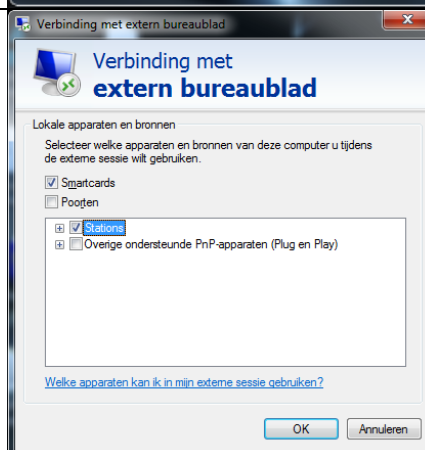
Verbinding met extern bureaublad

Verbinding met
extern bureaublad

Lokale apparaten en bronnen

Selecteer welke apparaten en bronnen van deze computer u tijdens de externe sessie wilt gebruiken.

Smartcards

Poorten

Stations

Overige ondersteunde PnP-apparaten (Plug en Play)

Welke apparaten kan ik in mijn externe sessie gebruiken?

OK

Annuleren